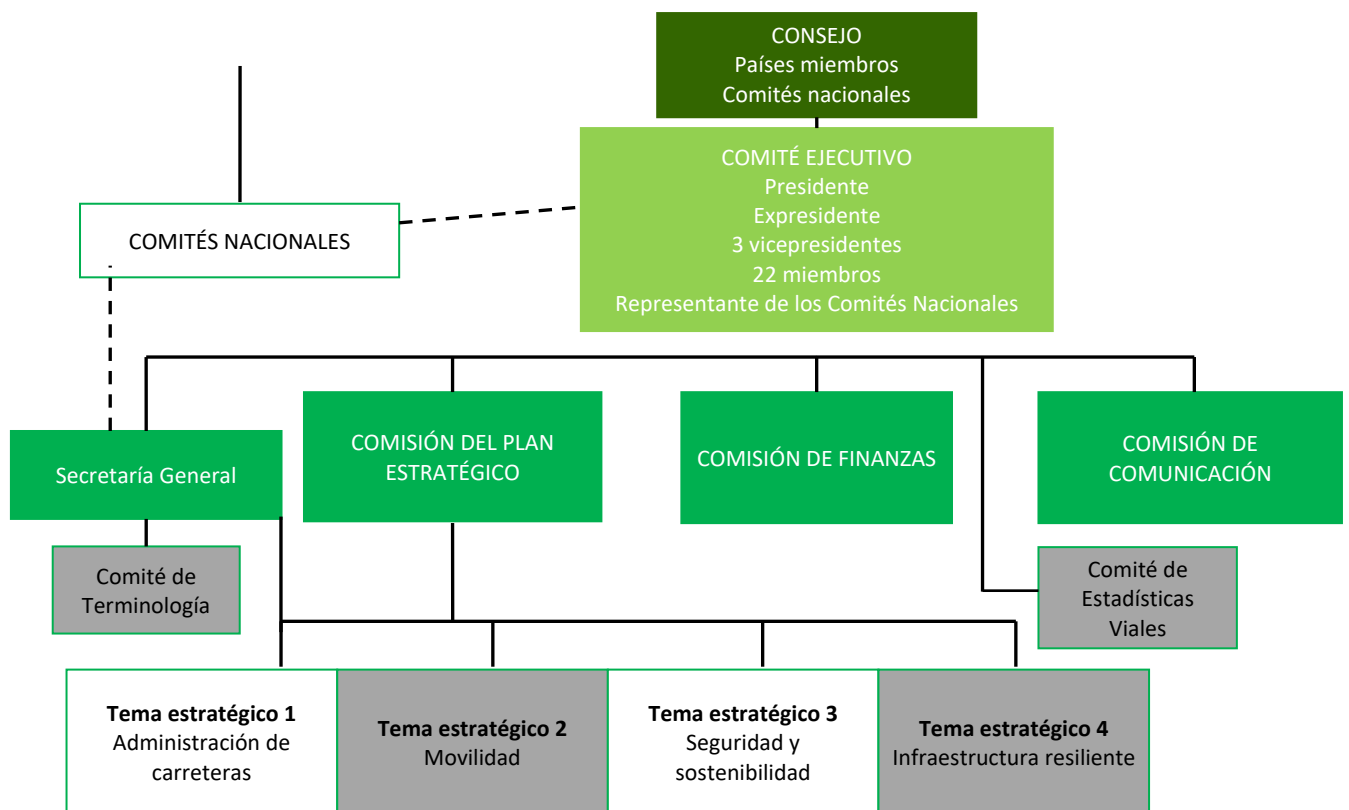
CONSEJO
Países miembros
Comités nacionales

COMITÉ EJECUTIVO
Presidente
Expresidente
3 vicepresidentes
22 miembros
Representante de los Comités Nacionales

COMITÉS NACIONALES

Secretaría General

COMISIÓN DEL PLAN ESTRATÉGICO

COMISIÓN DE FINANZAS

COMISIÓN DE COMUNICACIÓN

Comité de Terminología

Comité de Estadísticas Viales

**Tema estratégico 1**
Administración de carreteras

**Tema estratégico 2**
Movilidad

**Tema estratégico 3**
Seguridad y sostenibilidad

**Tema estratégico 4**
Infraestructura resiliente